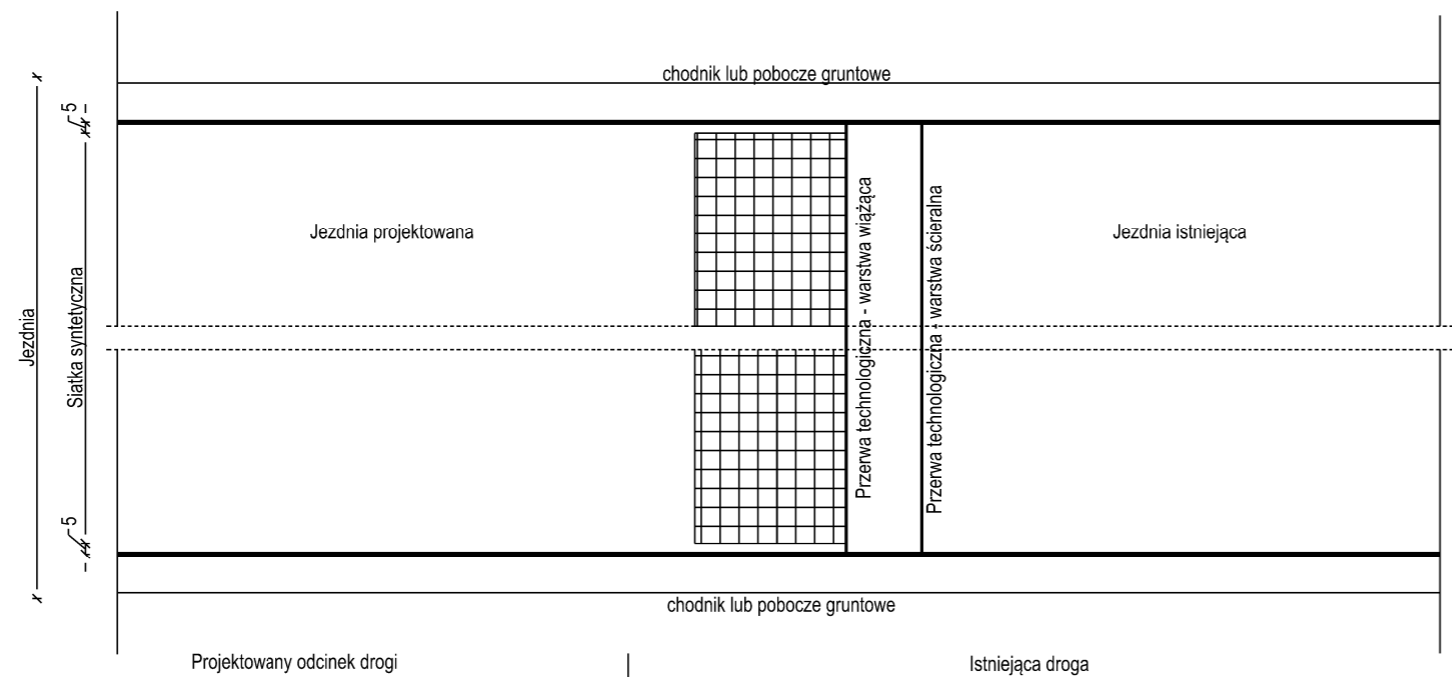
chodnik lub pobocze gruntowe

Jezdnia
Siatka syntetyczna
5
5

Jezdnia projektowana

Przerwa technologiczna - warstwa wiążąca

Przerwa technologiczna - warstwa ścieralna

Jezdnia istniejąca

chodnik lub pobocze gruntowe

Projektowany odcinek drogi

Istniejąca droga